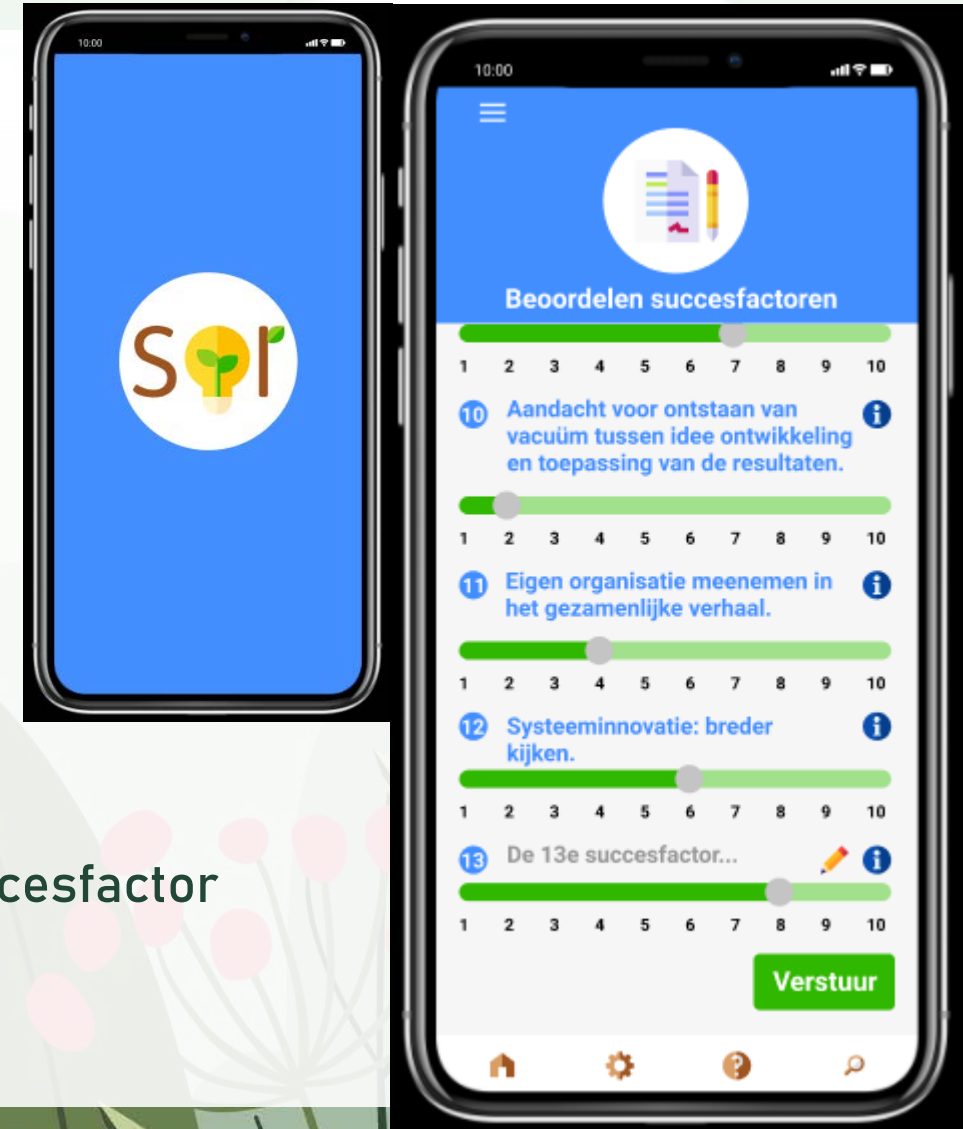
10:00

S I

10:00

Beoordelen succesfactoren

1 2 3 4 5 6 7 8 9 10

10 Aandacht voor ontstaan van vacuüm tussen idee ontwikkeling en toepassing van de resultaten.

1 2 3 4 5 6 7 8 9 10

11 Eigen organisatie meenemen in het gezamenlijke verhaal.

1 2 3 4 5 6 7 8 9 10

12 Systeeminnovatie: breder kijken.

1 2 3 4 5 6 7 8 9 10

13 De 13e succesfactor...

1 2 3 4 5 6 7 8 9 10

Verstuur

cesfactor